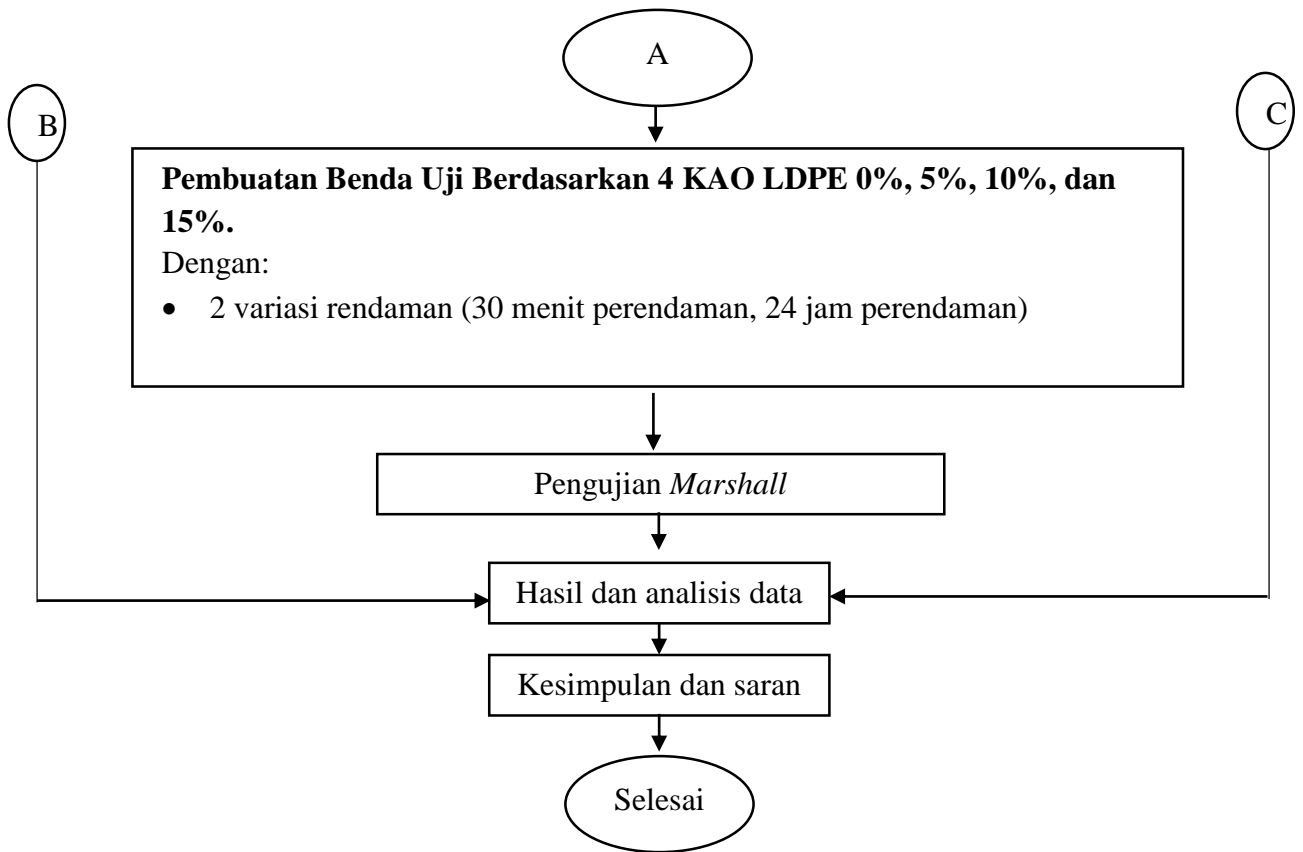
A

B

C

**Pembuatan Benda Uji Berdasarkan 4 KAO LDPE 0%, 5%, 10%, dan 15%.**
Dengan:
- 2 variasi rendaman (30 menit perendaman, 24 jam perendaman)

Pengujian *Marshall*

Hasil dan analisis data

Kesimpulan dan saran

Selesai